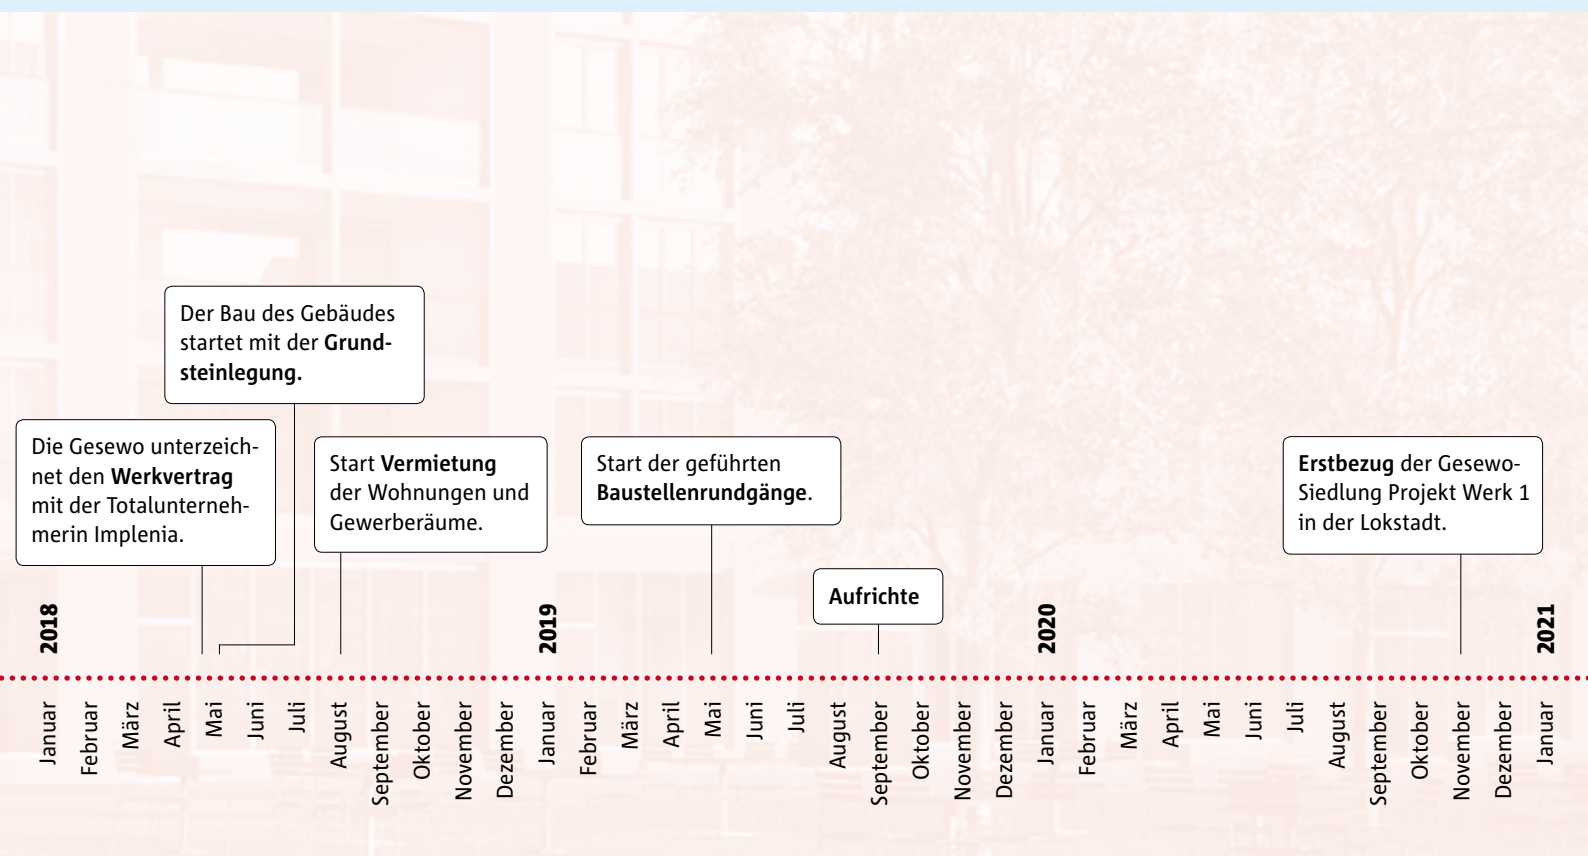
Der Bau des Gebäudes startet mit der **Grundsteinlegung.**

Die Gesewo unterzeichnet den **Werkvertrag** mit der Totalunternehmerin Implenia.

Start **Vermietung** der Wohnungen und Gewerberäume.

Start der geführten **Baustellenrundgänge**.

**Aufrichte**

**Erstbezug** der Gesewo-Siedlung Projekt Werk 1 in der Lokstadt.

**2018**
Januar
Februar
März
April
Mai
Juni
Juli
August
September
Oktober
November
Dezember
**2019**
Januar
Februar
März
April
Mai
Juni
Juli
August
September
Oktober
November
Dezember
**2020**
Januar
Februar
März
April
Mai
Juni
Juli
August
September
Oktober
November
Dezember
**2021**
Januar